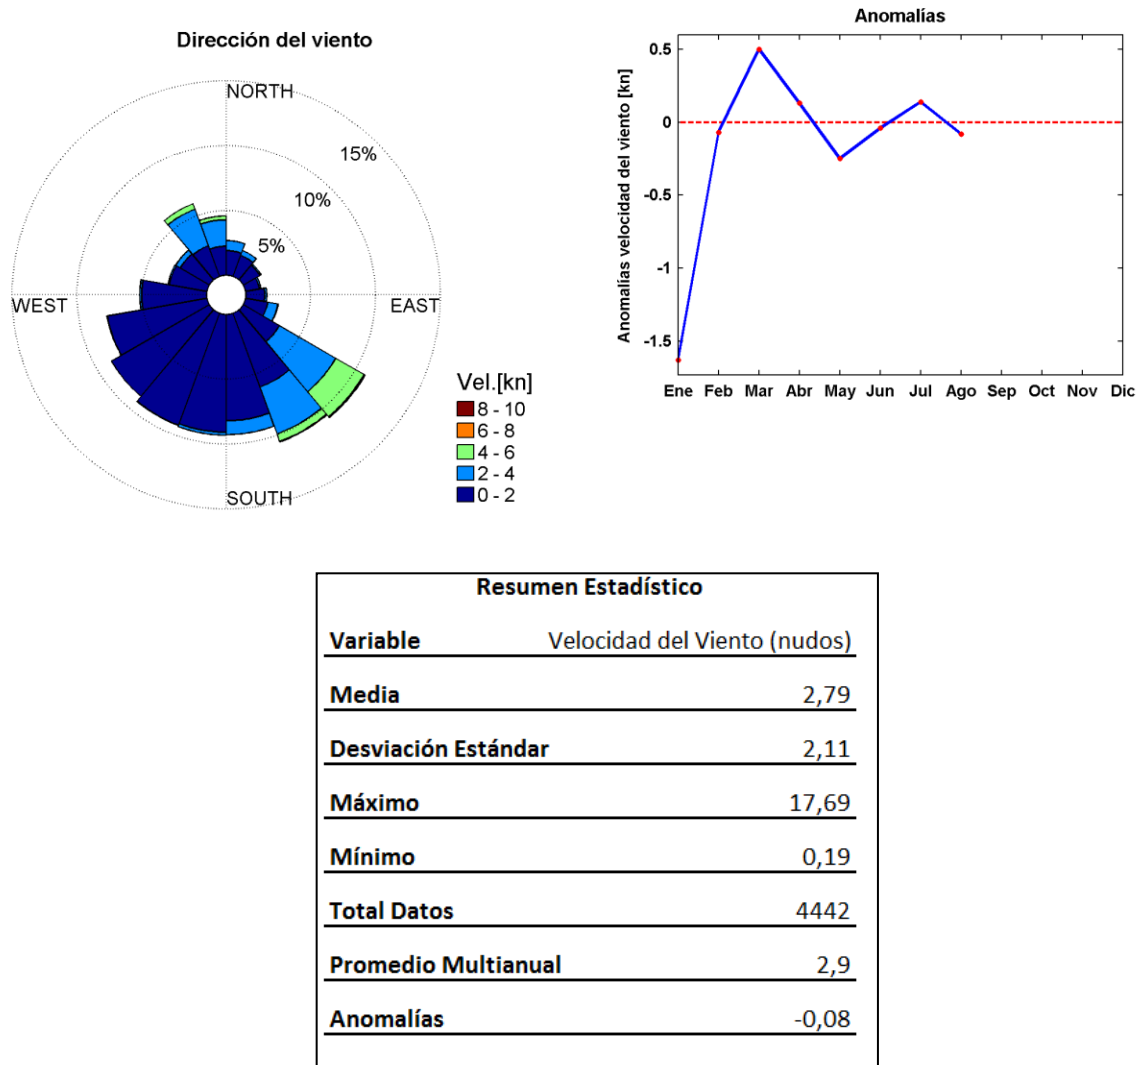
Dirección del viento

NORTH
15%
10%
5%
WEST
EAST
SOUTH

Vel.[kn]
8 - 10
6 - 8
4 - 6
2 - 4
0 - 2

Anomalías

Anomalías velocidad del viento [kn]
0.5
0
-0.5
-1
-1.5
Ene Feb Mar Abr May Jun Jul Ago Sep Oct Nov Dic

| Resumen Estadístico | |
|---|---|
| Variable | Velocidad del Viento (nudos) |
| Media | 2,79 |
| Desviación Estándar | 2,11 |
| Máximo | 17,69 |
| Mínimo | 0,19 |
| Total Datos | 4442 |
| Promedio Multianual | 2,9 |
| Anomalías | -0,08 |